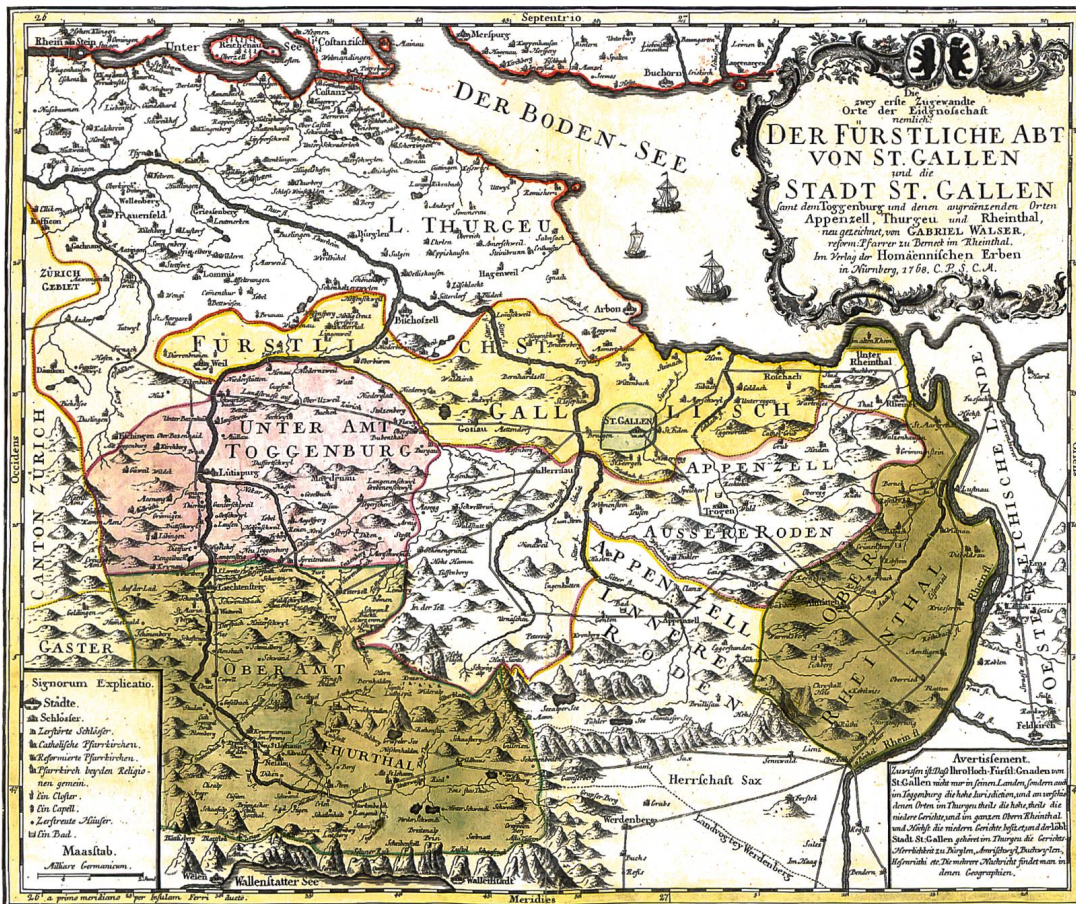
Septentrio

Die zwey erste Zugewandte Orte der Eidgnosschaft nemlich:
DER FÜRSTLICHE ABT VON ST. GALLEN und die STADT ST. GALLEN
samt dem Toggenburg und denen angränzenden Orten Appenzell, Thurgeu und Rheinthal, neu gezeichnet, von GABRIEL WALSER, reform: Pfarrer zu Berneck im Rheinthal.
Im Verlag der Homaennischen Erben in Nürnberg, 1768. C.P.S.C.M.

DER BODEN-SEE

L. THURGEU

FÜRSTLICH ST. GALLISCH

UNTER AMT TOGGENBURG

ST. GALLEN

APPENZELL AUSSERE RODEN

APPENZELL INNERE RODEN

OBER RHEINTHAL

Unter Rheinthal

OBER AMT THURTHAL

CANTON ZÜRICH

ZÜRICH GEBIET

GASTER

Herrschaft Sax

Landvogtey Werdenberg

OESTERREICHISCHE LANDE

Unter See

Rhein

Wallenstatter See

Occidens

Meridies

Signorum Explicatio.
Städte.
Schlösser.
Zerstörte Schlösser.
Catholische Pfarrkirchen.
Reformierte Pfarrkirchen.
Pfarrkirch beyden Religionen gemein.
Ein Closter.
Ein Capell.
Zerstreute Häuser.
Ein Bad.
Maasstab.
Milliaria Germanica.

Avertissement.
Zu wissen ist, daß Ihro Hoch-Fürstl. Gnaden von St. Gallen nicht nur in seinen Landen, sondern auch im Toggenburg die hohe Jurisdiction, und an verschiedenen Orten im Thurgeu theils die hohe, theils die niedere Gerichte, und im ganzen Obern Rheinthal, und Höchst die niedern Gerichte besitzt, und der löbl. Stadt St. Gallen gehöret im Thurgeu die Gerichte Herrlichkeit zu Bürglen, Amrisweyl, Buchweylen, Hessenrüti etc. Die mehrere Nachricht findet man in denen Geographien.

a primo meridiano per Insulam Ferri ducto.

26 27